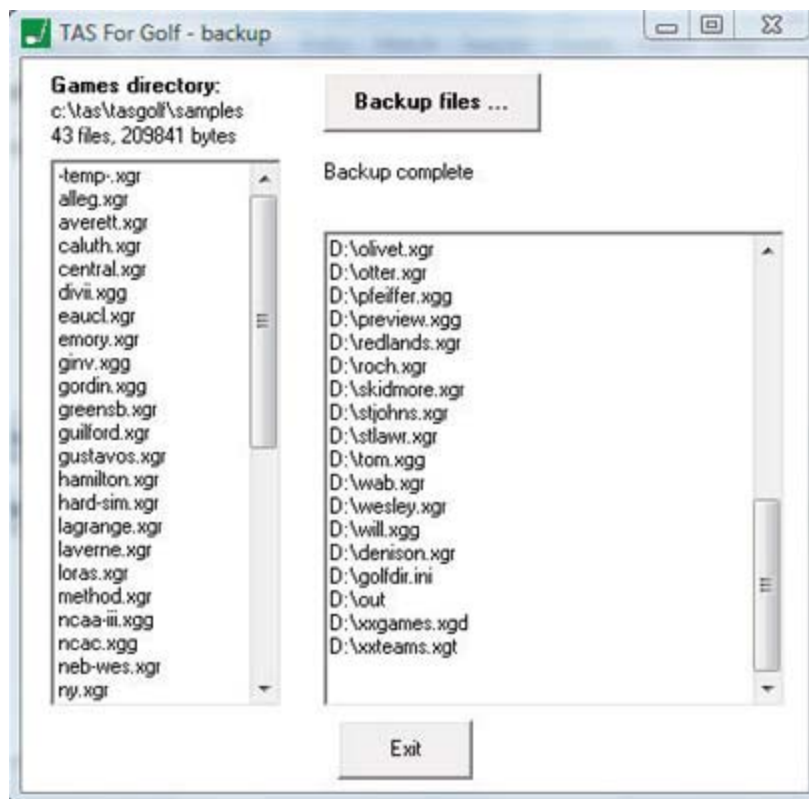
TAS For Golf - backup

Games directory:
c:\tas\tasgolf\samples
43 files, 209841 bytes

Backup files ...

Backup complete

-temp-.xgr
alleg.xgr
averett.xgr
caluth.xgr
central.xgr
divii.xgg
eaucl.xgr
emory.xgr
ginv.xgg
gordin.xgg
greensb.xgr
guilford.xgr
gustavos.xgr
hamilton.xgr
hard-sim.xgr
lagrange.xgr
laverne.xgr
loras.xgr
method.xgr
ncaa-iii.xgg
ncac.xgg
neb-wes.xgr
ny.xgr

D:\olivet.xgr
D:\otter.xgr
D:\pfeilfer.xgg
D:\preview.xgg
D:\redlands.xgr
D:\roch.xgr
D:\skidmore.xgr
D:\stjohns.xgr
D:\stlawr.xgr
D:\tom.xgg
D:\wab.xgr
D:\wesley.xgr
D:\will.xgg
D:\denison.xgr
D:\golfdir.ini
D:\out
D:\xxgames.xgd
D:\xxteams.xgt

Exit